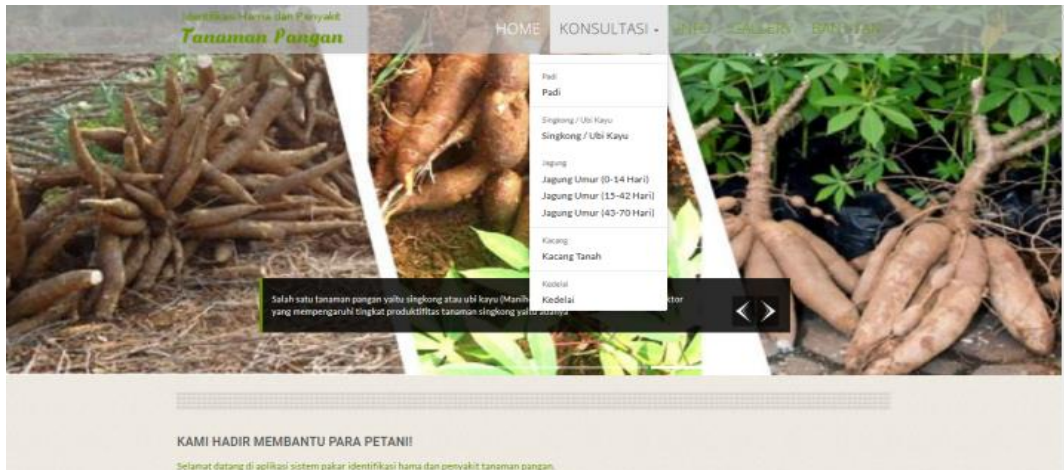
Identifikasi Hama dan Penyakit
Tanaman Pangan

HOME KONSULTASI INFO GALLERY BANTUAN

Padi
Padi

Singkong / Ubi Kayu
Singkong / Ubi Kayu

Jagung
Jagung Umur (0-14 Hari)
Jagung Umur (15-42 Hari)
Jagung Umur (43-70 Hari)

Kacang
Kacang Tanah

Kedelai
Kedelai

Salah satu tanaman pangan yaitu singkong atau ubi kayu (Manih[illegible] ktor yang mempengaruhi tingkat produktifitas tanaman singkong yaitu adanya

KAMI HADIR MEMBANTU PARA PETANI!

Selamat datang di aplikasi sistem pakar identifikasi hama dan penyakit tanaman pangan.